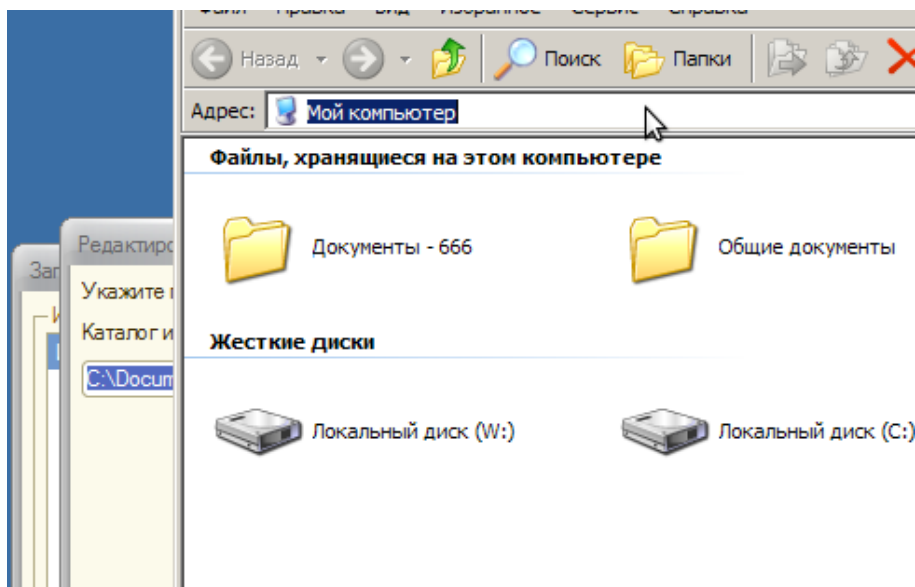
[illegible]

Назад

Поиск

Папки

Адрес: Мой компьютер

Файлы, хранящиеся на этом компьютере

Документы - 666

Общие документы

Жесткие диски

Локальный диск (W:)

Локальный диск (C:)

Зап

Редактиро

Укажите

Каталог и

C:\Docum